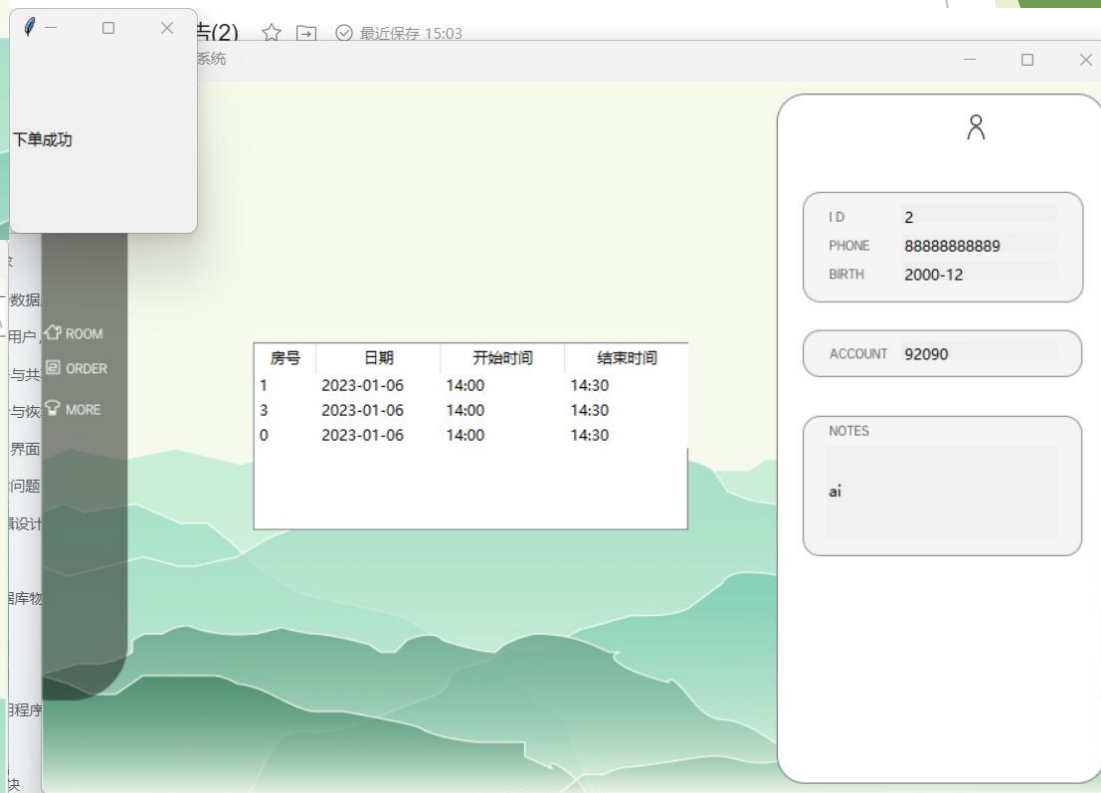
告(2) 最近保存 15:03

系统

下单成功

数据
用户
与共
与恢
界面
问题
设计
库物
程序
决

ROOM
ORDER
MORE

| 房号 | 日期 | 开始时间 | 结束时间 |
|---|---|---|---|
| 1 | 2023-01-06 | 14:00 | 14:30 |
| 3 | 2023-01-06 | 14:00 | 14:30 |
| 0 | 2023-01-06 | 14:00 | 14:30 |

ID 2
PHONE 88888888889
BIRTH 2000-12

ACCOUNT 92090

NOTES
ai